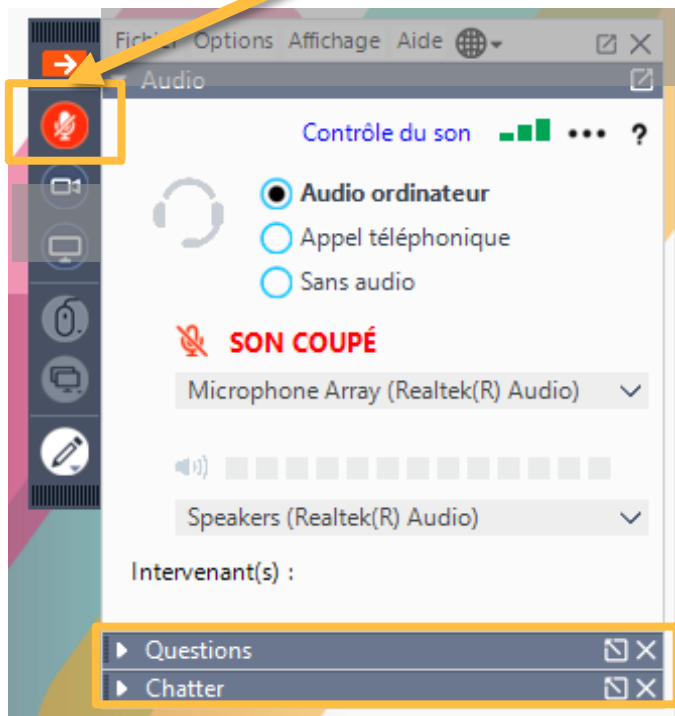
Fichier Options Affichage Aide

Audio

Contrôle du son ••• ?

Audio ordinateur
Appel téléphonique
Sans audio

SON COUPÉ

Microphone Array (Realtek(R) Audio)

Speakers (Realtek(R) Audio)

Intervenant(s) :

Questions

Chatter